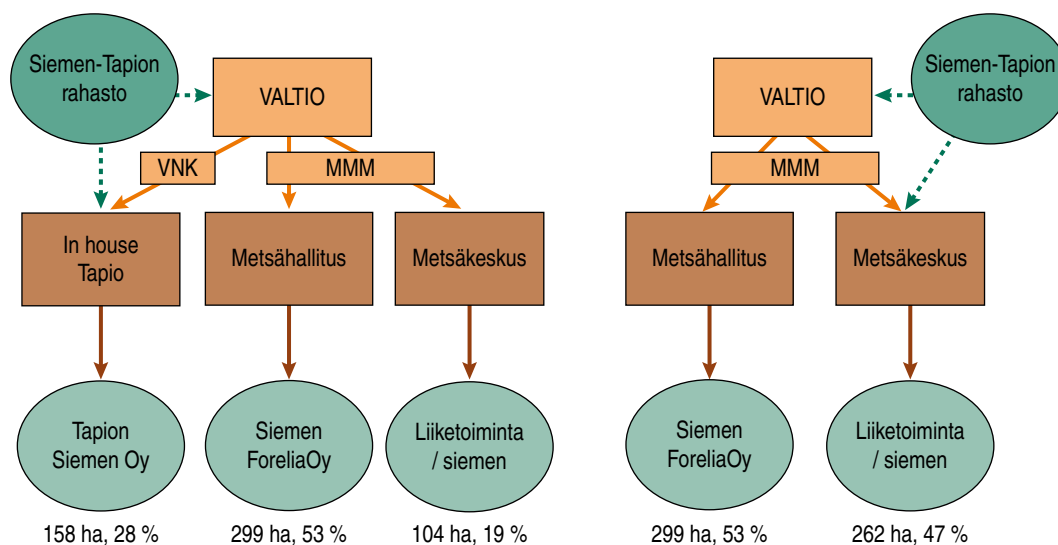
Siemen-Tapion rahasto

VALTIO

VNK

MMM

In house Tapio

Metsähallitus

Metsäkeskus

Tapion Siemen Oy

Siemen ForeliaOy

Liiketoiminta / siemen

158 ha, 28 %

299 ha, 53 %

104 ha, 19 %

VALTIO

Siemen-Tapion rahasto

MMM

Metsähallitus

Metsäkeskus

Siemen ForeliaOy

Liiketoiminta / siemen

299 ha, 53 %

262 ha, 47 %